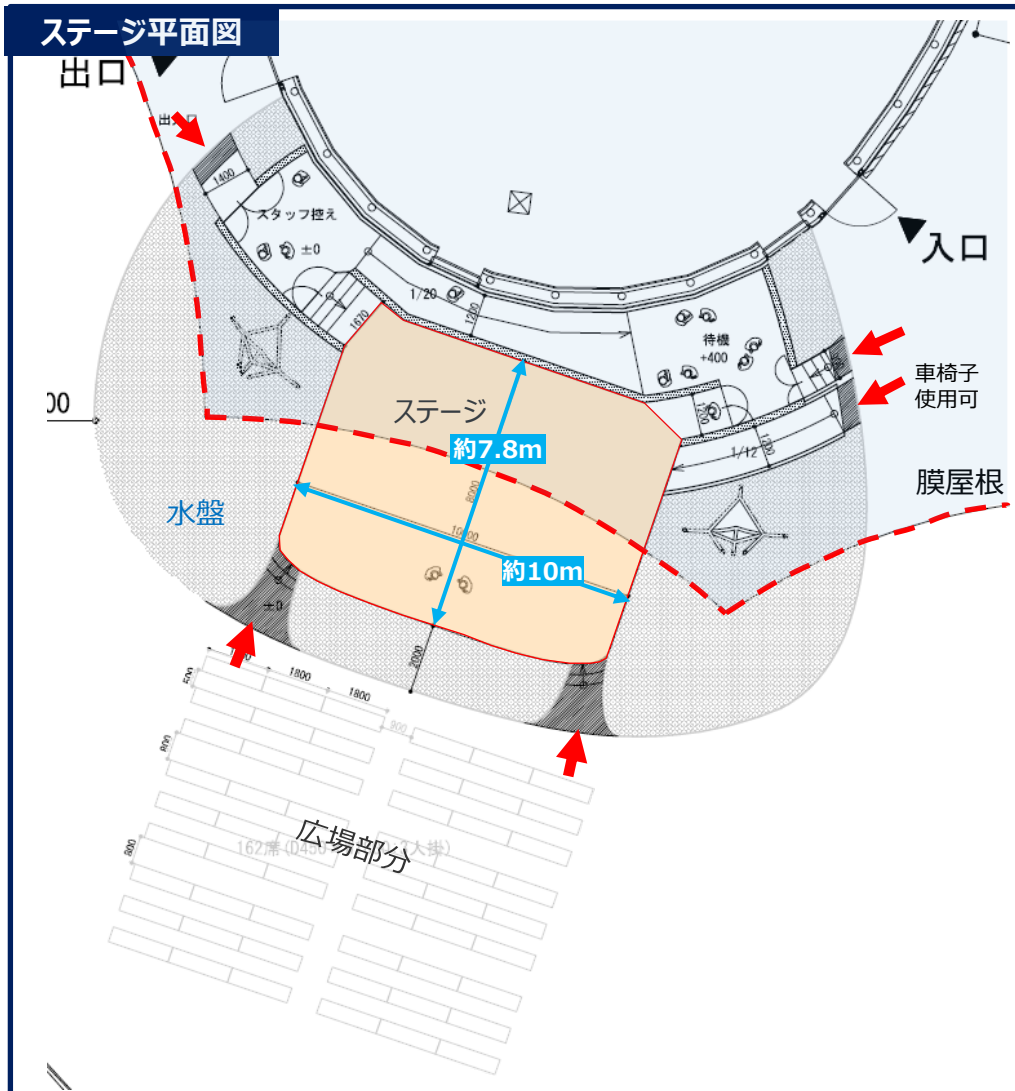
ステージ平面図

出口

出口

1400

スタッフ控え

±0

入口

1/20

1200

1670

待機
+400

車椅子
使用可

00

ステージ

約7.8m

1200

1/12

1200

膜屋根

水盤

8000

10000

約10m

±0

2000

1800

1800

900

500

800

800

広場部分

162席 (D45 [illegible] 人掛)